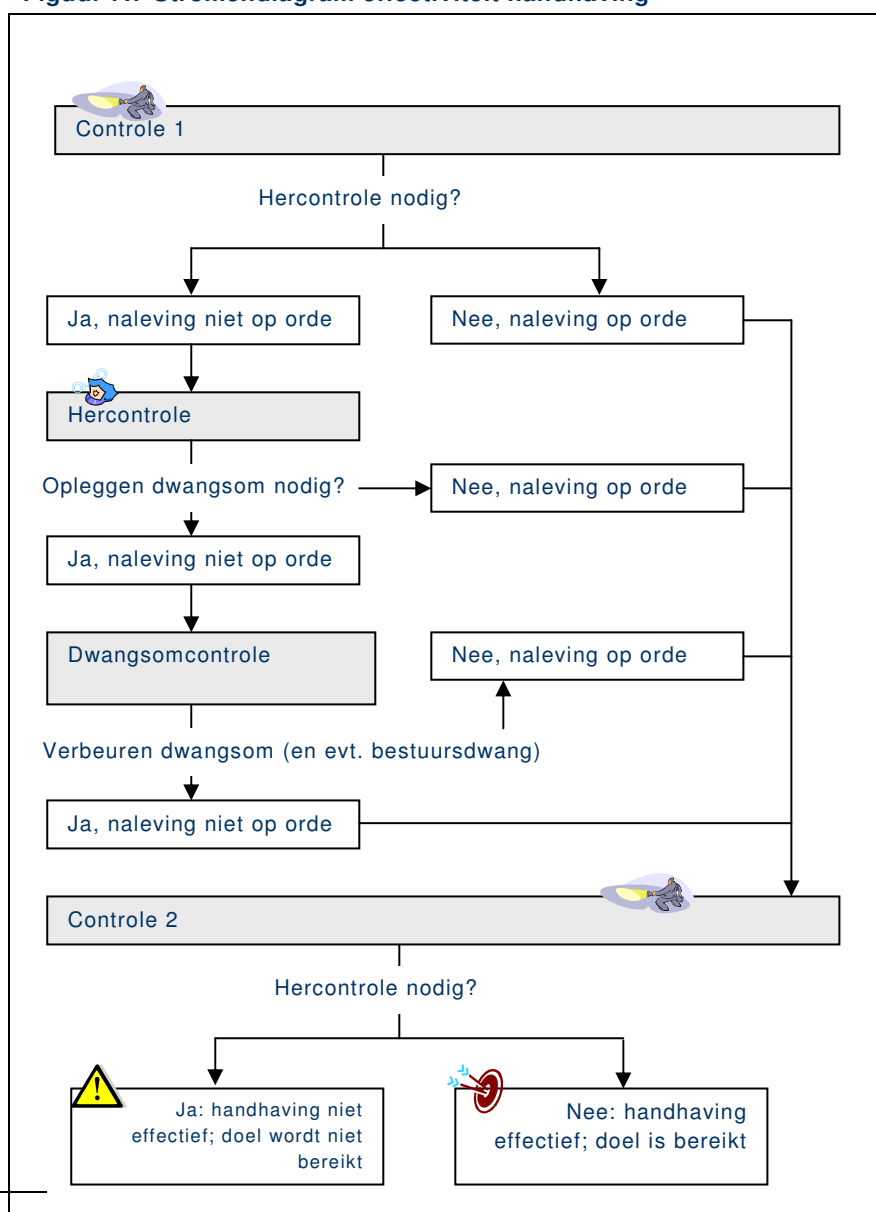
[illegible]

Controle 1

Hercontrole nodig?

Ja, naleving niet op orde

Nee, naleving op orde

Hercontrole

Opleggen dwangsom nodig?

Nee, naleving op orde

Ja, naleving niet op orde

Dwangsomcontrole

Nee, naleving op orde

Verbeuren dwangsom (en evt. bestuursdwang)

Ja, naleving niet op orde

Controle 2

Hercontrole nodig?

Ja: handhaving niet effectief; doel wordt niet bereikt

Nee: handhaving effectief; doel is bereikt